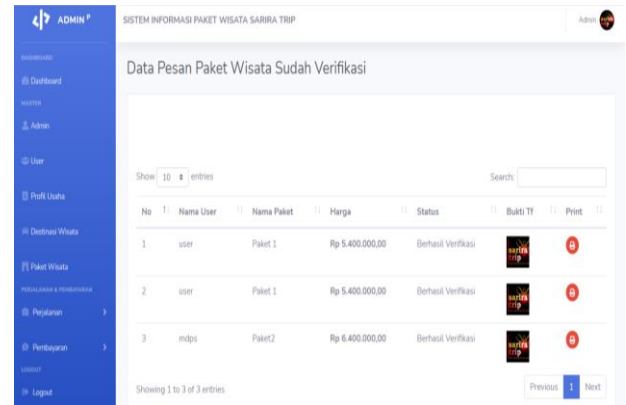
ADMIN P

DASHBOARD
Dashboard
MASTER
Admin
User
Profil Usaha
Destinasi Wisata
Paket Wisata
PERJALANAN & PEMBAYARAN
Perjalanan
Pembayaran
LOGOUT
Logout

SISTEM INFORMASI PAKET WISATA SARIRA TRIP

Admin

Data Pesan Paket Wisata Sudah Verifikasi

Show 10 entries

Search:

| No | Nama User | Nama Paket | Harga | Status | Bukti TF | Print |
|---|---|---|---|---|---|---|
| 1 | user | Paket 1 | Rp 5.400.000,00 | Berhasil Verifikasi | sarira trip | |
| 2 | user | Paket 1 | Rp 5.400.000,00 | Berhasil Verifikasi | sarira trip | |
| 3 | mdps | Paket2 | Rp 6.400.000,00 | Berhasil Verifikasi | sarira trip | |

Showing 1 to 3 of 3 entries

Previous 1 Next